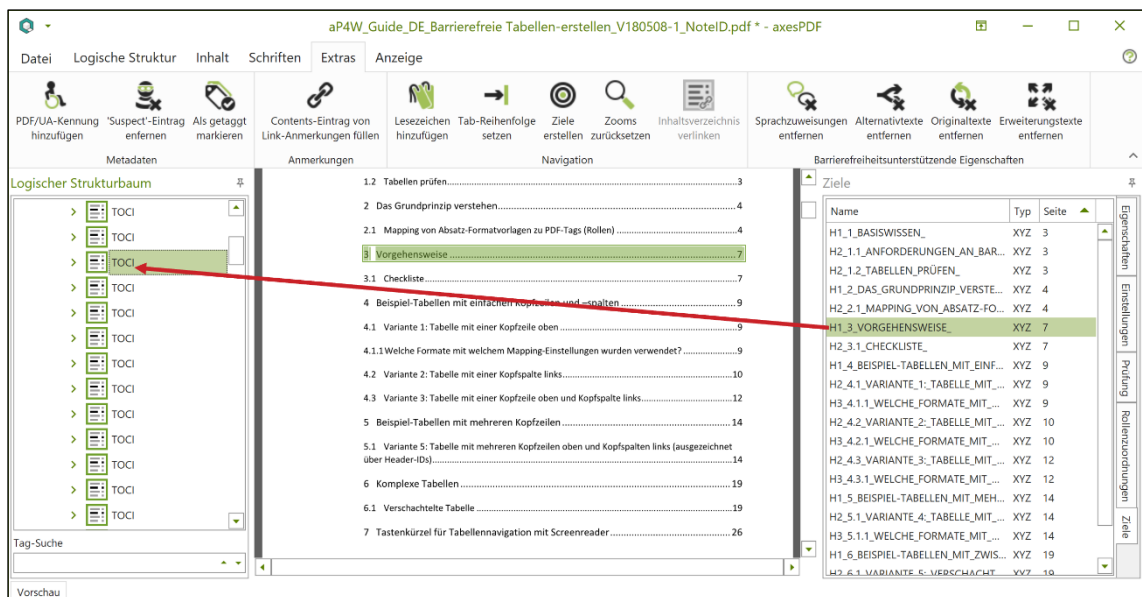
aP4W_Guide_DE_Barrierefreie Tabellen-erstellen_V180508-1_NoteID.pdf * - axesPDF

Datei Logische Struktur Inhalt Schriften Extras Anzeige

PDF/UA-Kennung hinzufügen 'Suspect'-Eintrag enfernen Als getaggt markieren
Metadaten
Contents-Eintrag von Link-Anmerkungen füllen
Anmerkungen
Lesezeichen hinzufügen Tab-Reihenfolge setzen Ziele erstellen Zooms zurücksetzen Inhaltsverzeichnis verlinken
Navigation
Sprachzuweisungen entfernen Alternativtexte entfernen Originaltexte entfernen Erweiterungstexte entfernen
Barrierefreiheitsunterstützende Eigenschaften

Logischer Strukturbaum

TOCI
TOCI
TOCI
TOCI
TOCI
TOCI
TOCI
TOCI
TOCI
TOCI
TOCI
TOCI
TOCI

Tag-Suche

Vorschau

1.2 Tabellen prüfen ....3
2 Das Grundprinzip verstehen ....4
2.1 Mapping von Absatz-Formatvorlagen zu PDF-Tags (Rollen) ....4
3 Vorgehensweise ....7
3.1 Checkliste ....7
4 Beispiel-Tabellen mit einfachen Kopfzeilen und -spalten ....9
4.1 Variante 1: Tabelle mit einer Kopfzeile oben ....9
4.1.1 Welche Formate mit welchem Mapping-Einstellungen wurden verwendet? ....9
4.2 Variante 2: Tabelle mit einer Kopfspalte links ....10
4.3 Variante 3: Tabelle mit einer Kopfzeile oben und Kopfspalte links ....12
5 Beispiel-Tabellen mit mehreren Kopfzeilen ....14
5.1 Variante 5: Tabelle mit mehreren Kopfzeilen oben und Kopfspalten links (ausgezeichnet über Header-IDs) ....14
6 Komplexe Tabellen ....19
6.1 Verschachtelte Tabelle ....19
7 Tastenkürzel für Tabellennavigation mit Screenreader ....26

Ziele

| Name | Typ | Seite |
|---|---|---|
| H1_1_BASISWISSEN_ | XYZ | 3 |
| H2_1.1_ANFORDERUNGEN_AN_BAR... | XYZ | 3 |
| H2_1.2_TABELLEN_PRÜFEN_ | XYZ | 3 |
| H1_2_DAS_GRUNDPRINZIP_VERSTE... | XYZ | 4 |
| H2_2.1_MAPPING_VON_ABSATZ-FO... | XYZ | 4 |
| H1_3_VORGEHENSWEISE_ | XYZ | 7 |
| H2_3.1_CHECKLISTE_ | XYZ | 7 |
| H1_4_BEISPIEL-TABELLEN_MIT_EINF... | XYZ | 9 |
| H2_4.1_VARIANTE_1:_TABELLE_MIT_... | XYZ | 9 |
| H3_4.1.1_WELCHE_FORMATE_MIT_... | XYZ | 9 |
| H2_4.2_VARIANTE_2:_TABELLE_MIT_... | XYZ | 10 |
| H3_4.2.1_WELCHE_FORMATE_MIT_... | XYZ | 10 |
| H2_4.3_VARIANTE_3:_TABELLE_MIT_... | XYZ | 12 |
| H3_4.3.1_WELCHE_FORMATE_MIT_... | XYZ | 12 |
| H1_5_BEISPIEL-TABELLEN_MIT_MEH... | XYZ | 14 |
| H2_5.1_VARIANTE_4:_TABELLE_MIT_... | XYZ | 14 |
| H3_5.1.1_WELCHE_FORMATE_MIT_... | XYZ | 14 |
| H1_6_BEISPIEL-TABELLEN_MIT_ZWIS... | XYZ | 19 |
| H2_6.1_VARIANTE_5:_VERSCHACHT... | XYZ | 19 |

Eigenschaften
Einstellungen
Prüfung
Rollenzuordnungen
Ziele